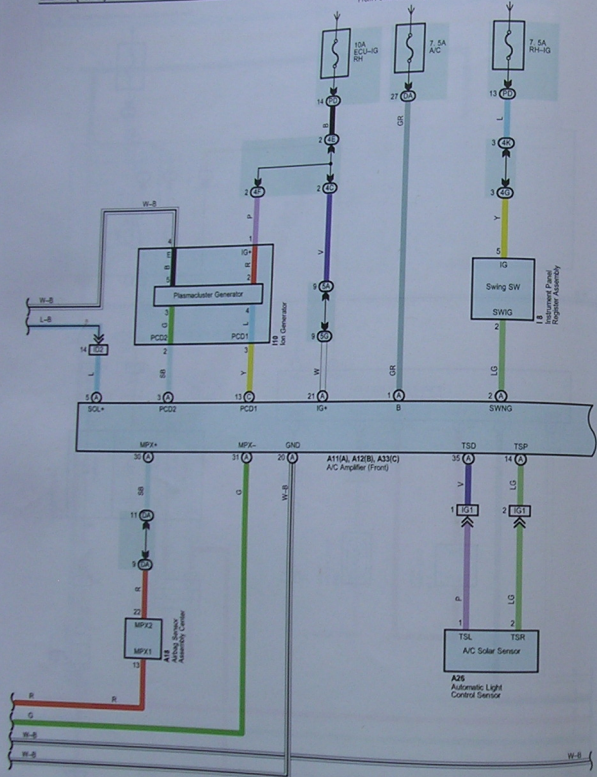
10A ECU-IG RH

7.5A A/C

7.5A RH-IG

14 FD

27 DA

13 PD

B

2 4E

GR

L

3 4K

W-B

2 4F

2 4C

3 4G

P

V

Y

4

IG+

1

R

5

IG

Swing SW

Plasmacluster Generator

W-B

9 5A

L-B

3

4

PCD2

PCD1

SWIG

I10 Ion Generator

I8 Instrument Panel Register Assembly

14 IG2

9 5G

5 A

3 A

13 C

21 A

1 A

2 A

SOL+

PCD2

PCD1

IG+

B

SWNG

L

SB

Y

W

GR

LG

MPX+

MPX−

GND

TSD

TSP

30 A

31 A

20 A

A11(A), A12(B), A33(C) A/C Amplifier (Front)

35 A

14 A

SB

G

W-B

V

LG

11 DA

1 IG1

2 IG1

9 DA

R

P

LG

22

MPX2

1

2

MPX1

TSL

TSR

13

A/C Solar Sensor

A18 Airbag Sensor Assembly Center

A25 Automatic Light Control Sensor

R

R

G

W-B

W-B

W-B